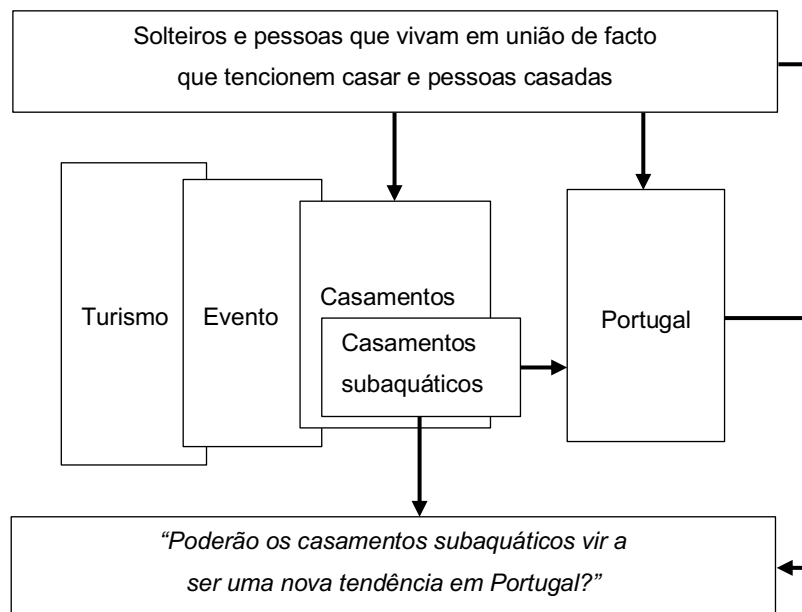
Solteiros e pessoas que vivam em união de facto que tencionem casar e pessoas casadas

Turismo

Evento

Casamentos

Casamentos subaquáticos

Portugal

"Poderão os casamentos subaquáticos vir a ser uma nova tendência em Portugal?"